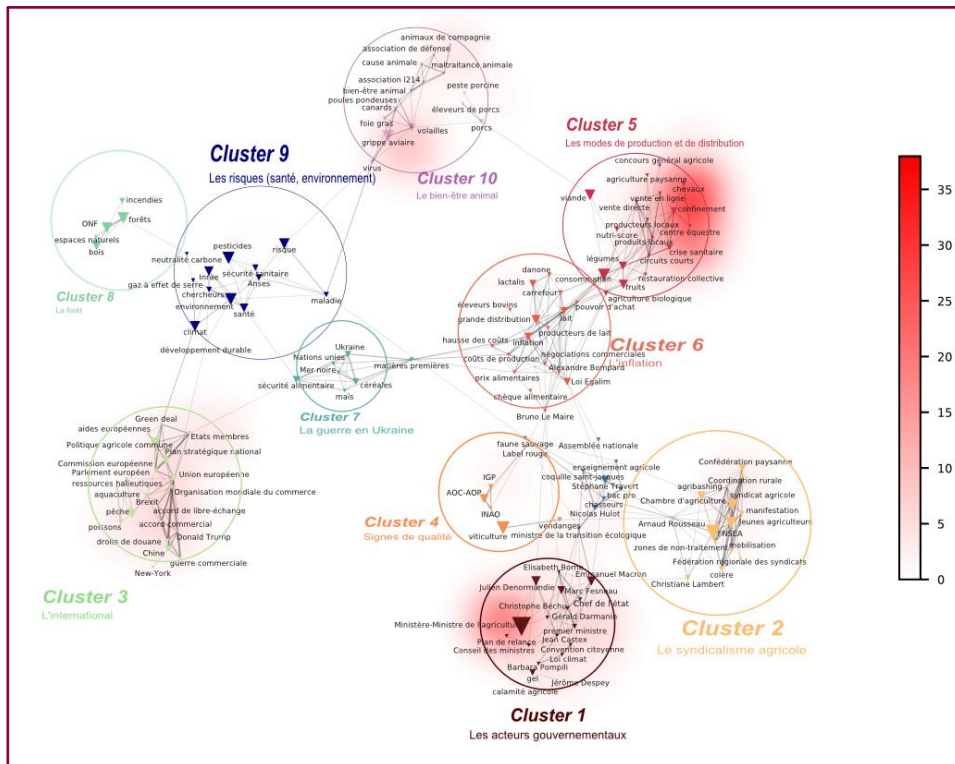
Cluster 10
Le bien-être animal
animaux de compagnie
association de défense
cause animale
maltraitance animale
association l214
peste porcine
bien-être animal
poules pondeuses
canards
éleveurs de porcs
foie gras
volailles
porcs
grippe aviaire
virus

Cluster 9
Les risques (santé, environnement)
pesticides
risque
neutralité carbone
sécurité sanitaire
gaz à effet de serre
Inrae
Anses
chercheurs
environnement
santé
maladie
climat
développement durable

Cluster 8
La forêt
incendies
forêts
ONF
espaces naturels
bois

Cluster 5
Les modes de production et de distribution
concours général agricole
agriculture paysanne
chevaux
viande
vente en ligne
vente directe
confinement
producteurs locaux
centre équestre
nutri-score
produits locaux
crise sanitaire
légumes
circuits courts
fruits
restauration collective
agriculture biologique

Cluster 6
L'inflation
danone
lactalis
consommation
carrefour
pouvoir d'achat
éleveurs bovins
grande distribution
lait
producteurs de lait
hausse des coûts
inflation
négociations commerciales
coûts de production
Alexandre Bompard
prix alimentaires
Loi Egalim
chèque alimentaire
Bruno Le Maire

Cluster 7
La guerre en Ukraine
Ukraine
Nations unies
Mer noire
matières premières
céréales
sécurité alimentaire
maïs

Cluster 3
L'international
Green deal
aides européennes
Etats membres
Politique agricole commune
Plan stratégique national
Commission européenne
Union européenne
Parlement européen
ressources halieutiques
Organisation mondiale du commerce
aquaculture
Brexit
pêche
accord de libre-échange
poissons
accord commercial
droits de douane
Donald Trump
Chine
guerre commerciale
New-York

Cluster 4
Signes de qualité
faune sauvage
Label rouge
Assemblée nationale
IGP
AOC-AOP
INAO
viticulture
ministre de la transition écologique
vendanges

enseignement agricole
coquille saint-jacques
Stéphane Travert
bac pro
chasseurs
Nicolas Hulot

Cluster 2
Le syndicalisme agricole
Confédération paysanne
Coordination rurale
agribashing
manifestation
Chambre d'agriculture
syndicat agricole
Arnaud Rousseau
Jeunes agriculteurs
FNSEA
zones de non-traitement
mobilisation
Fédération régionale des syndicats
Christiane Lambert
colère

Cluster 1
Les acteurs gouvernementaux
Elisabeth Borne
Julien Denormandie
Emmanuel Macron
Marc Fesneau
Christophe Béchu
Chef de l'état
Gérald Darmanin
Ministère-Ministre de l'agriculture
Plan de relance
premier ministre
Jean Castex
Conseil des ministres
Convention citoyenne
Loi climat
Barbara Pompili
gel
Jérôme Despey
calamité agricole

35
30
25
20
15
10
5
0